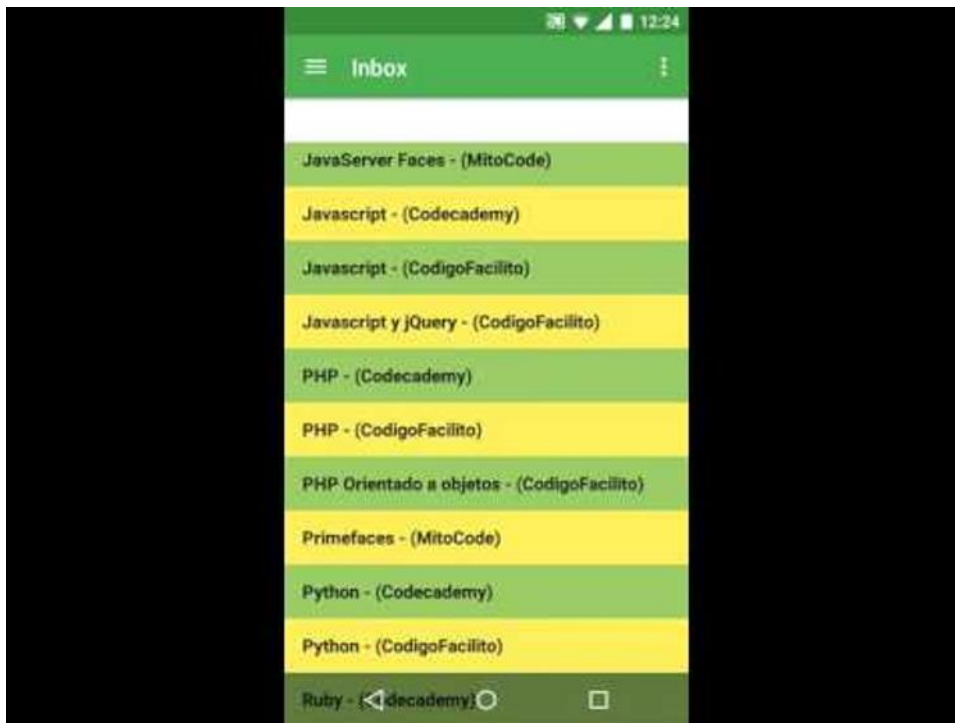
12:24

Inbox

JavaServer Faces - (MitoCode)

Javascript - (Codecademy)

Javascript - (CodigoFacilito)

Javascript y jQuery - (CodigoFacilito)

PHP - (Codecademy)

PHP - (CodigoFacilito)

PHP Orientado a objetos - (CodigoFacilito)

Primefaces - (MitoCode)

Python - (Codecademy)

Python - (CodigoFacilito)

Ruby - ([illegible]decademy)